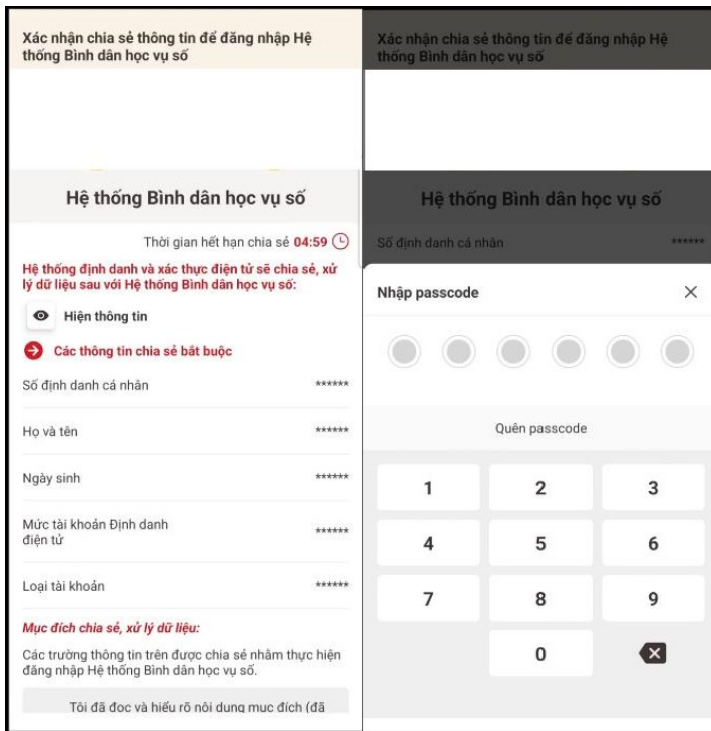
Xác nhận chia sẻ thông tin để đăng nhập Hệ thống Bình dân học vụ số

Hệ thống Bình dân học vụ số

Thời gian hết hạn chia sẻ 04:59

Hệ thống định danh và xác thực điện tử sẽ chia sẻ, xử lý dữ liệu sau với Hệ thống Bình dân học vụ số:

Hiện thông tin

Các thông tin chia sẻ bắt buộc

Số định danh cá nhân ******

Họ và tên ******

Ngày sinh ******

Mức tài khoản Định danh điện tử ******

Loại tài khoản ******

Mục đích chia sẻ, xử lý dữ liệu:

Các trường thông tin trên được chia sẻ nhằm thực hiện đăng nhập Hệ thống Bình dân học vụ số.

Tôi đã đọc và hiểu rõ nội dung mục đích (đã

Xác nhận chia sẻ thông tin để đăng nhập Hệ thống Bình dân học vụ số

Hệ thống Bình dân học vụ số

Số định danh cá nhân ******

Nhập passcode ×

Quên passcode

| 1 | 2 | 3 |
|---|---|---|
| 4 | 5 | 6 |
| 7 | 8 | 9 |
|  | 0 | ⌫ |